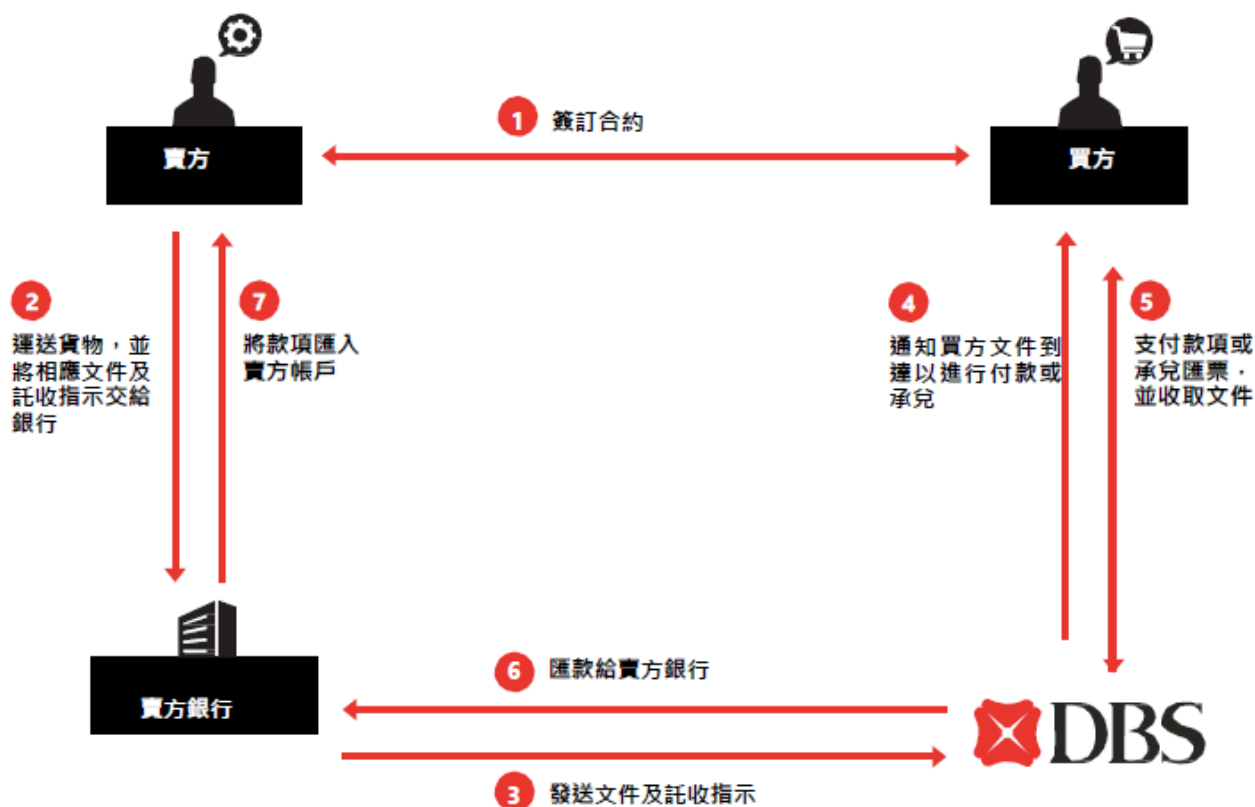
賣方

1 簽訂合約

買方

2 運送貨物，並將相應文件及託收指示交給銀行

7 將款項匯入賣方帳戶

4 通知買方文件到達以進行付款或承兌

5 支付款項或承兌匯票，並收取文件

賣方銀行

6 匯款給賣方銀行

DBS

3 發送文件及託收指示